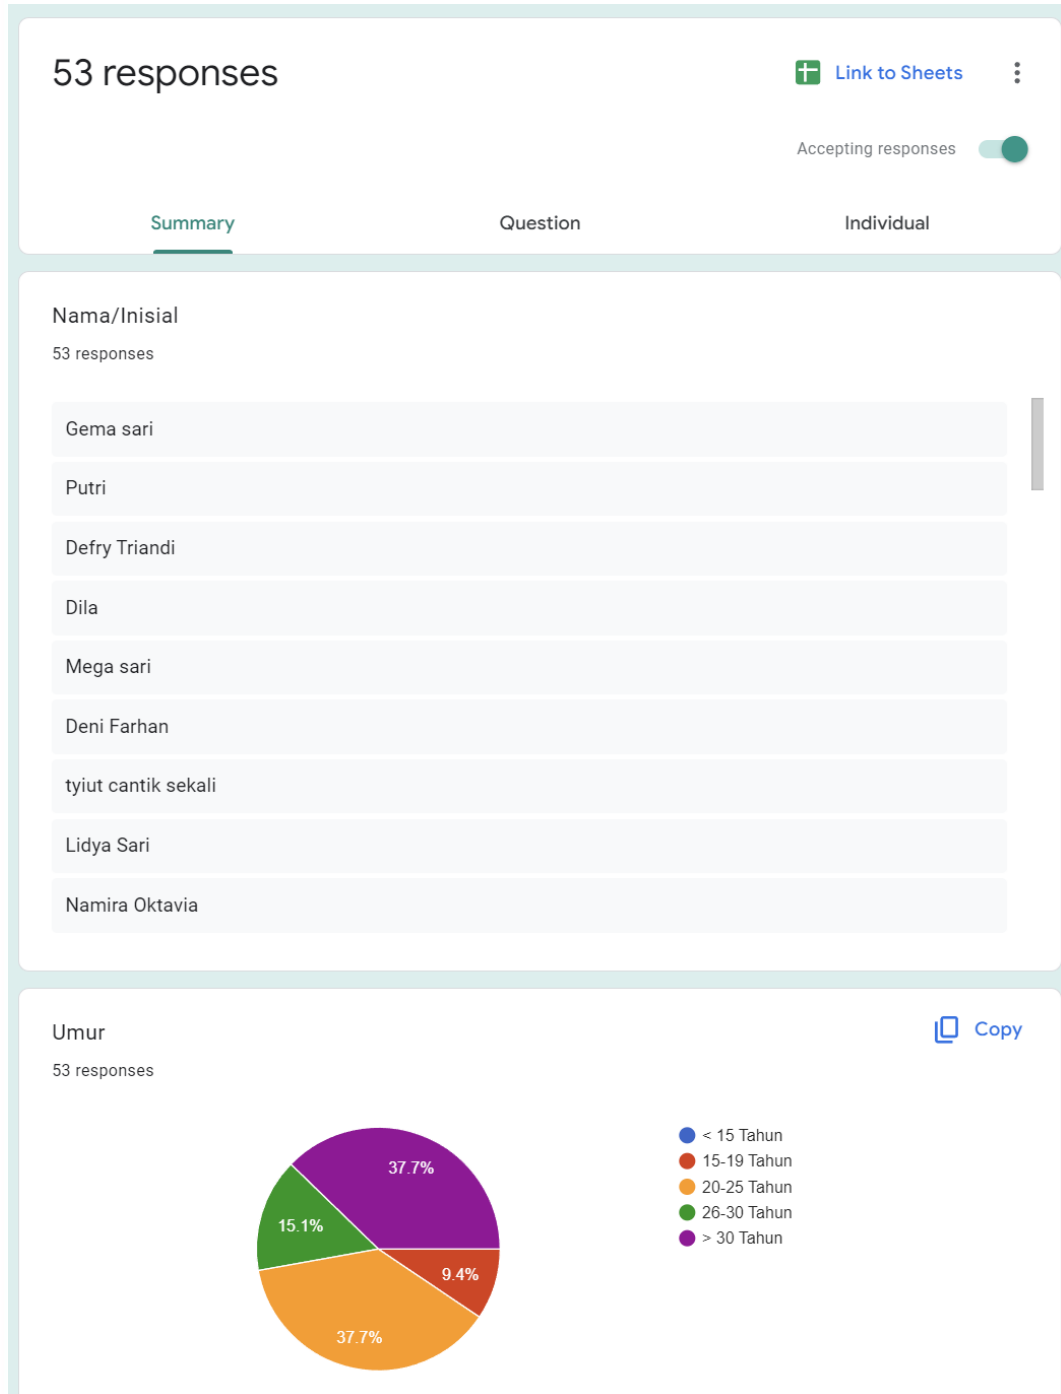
53 responses

Link to Sheets

Accepting responses

Summary
Question
Individual

Nama/Inisial
53 responses

Gema sari
Putri
Defry Triandi
Dila
Mega sari
Deni Farhan
tyiut cantik sekali
Lidya Sari
Namira Oktavia

Umur
53 responses

Copy

37.7%
15.1%
9.4%
37.7%

< 15 Tahun
15-19 Tahun
20-25 Tahun
26-30 Tahun
> 30 Tahun